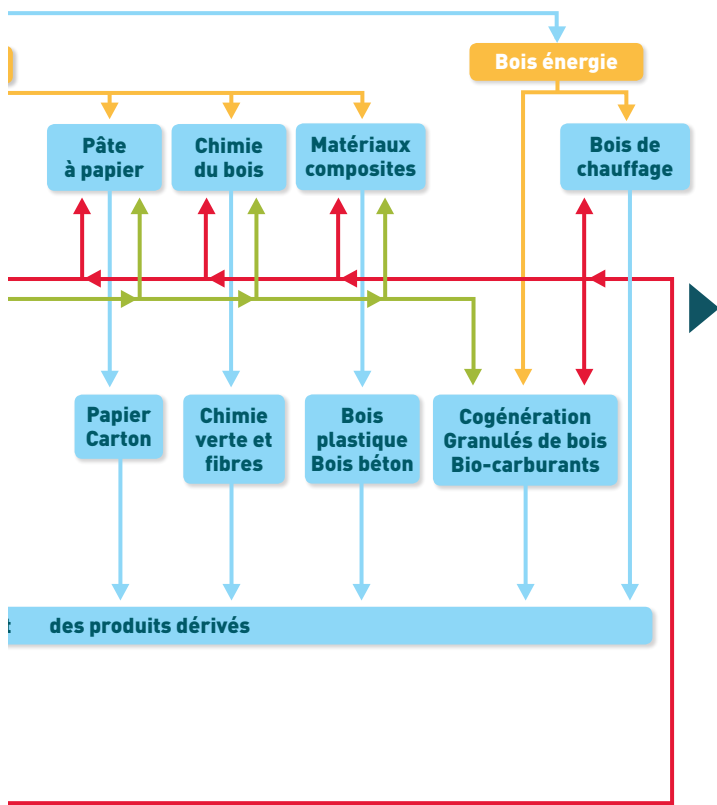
Bois énergie

Pâte à papier

Chimie du bois

Matériaux composites

Bois de chauffage

Papier Carton

Chimie verte et fibres

Bois plastique Bois béton

Cogénération Granulés de bois Bio-carburants

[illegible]t des produits dérivés